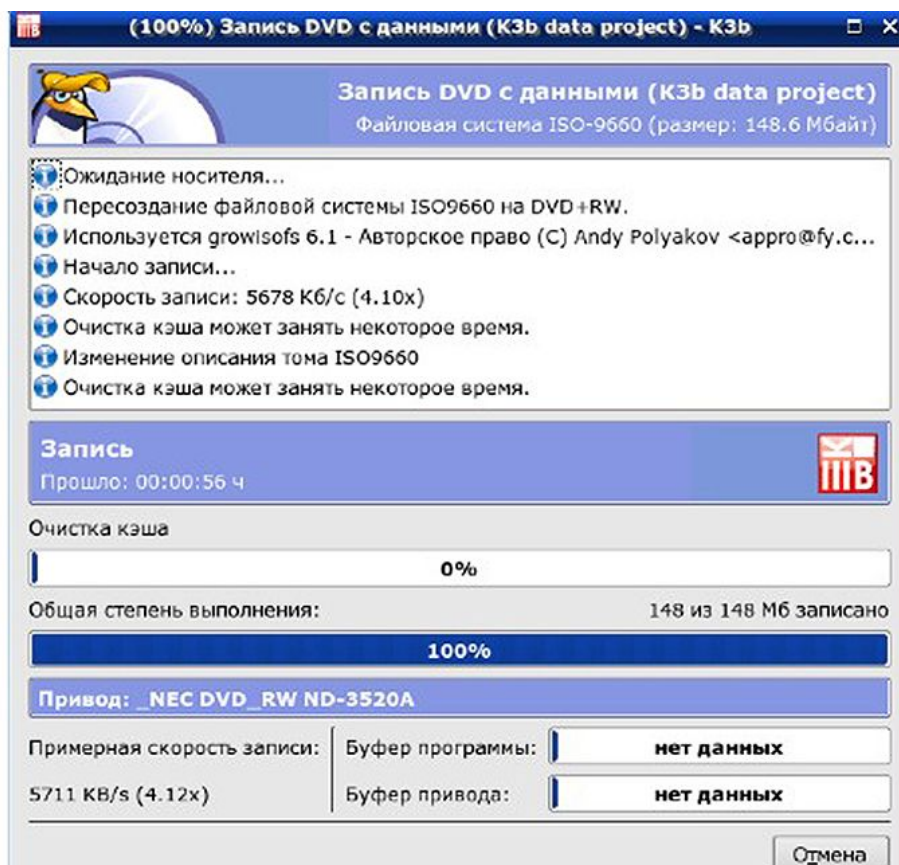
(100%) Запись DVD с данными (K3b data project) - K3b

Запись DVD с данными (K3b data project)
Файловая система ISO-9660 (размер: 148.6 Мбайт)

Ожидание носителя...
Пересоздание файловой системы ISO9660 на DVD+RW.
Используется growisofs 6.1 - Авторское право (C) Andy Polyakov <appro@fy.c...
Начало записи...
Скорость записи: 5678 Кб/с (4.10x)
Очистка кэша может занять некоторое время.
Изменение описания тома ISO9660
Очистка кэша может занять некоторое время.

Запись
Прошло: 00:00:56 ч

Очистка кэша

0%

Общая степень выполнения:

148 из 148 Мб записано

100%

Привод: _NEC DVD_RW ND-3520A

Примерная скорость записи:
5711 KB/s (4.12x)

Буфер программы: нет данных
Буфер привода: нет данных

Отмена